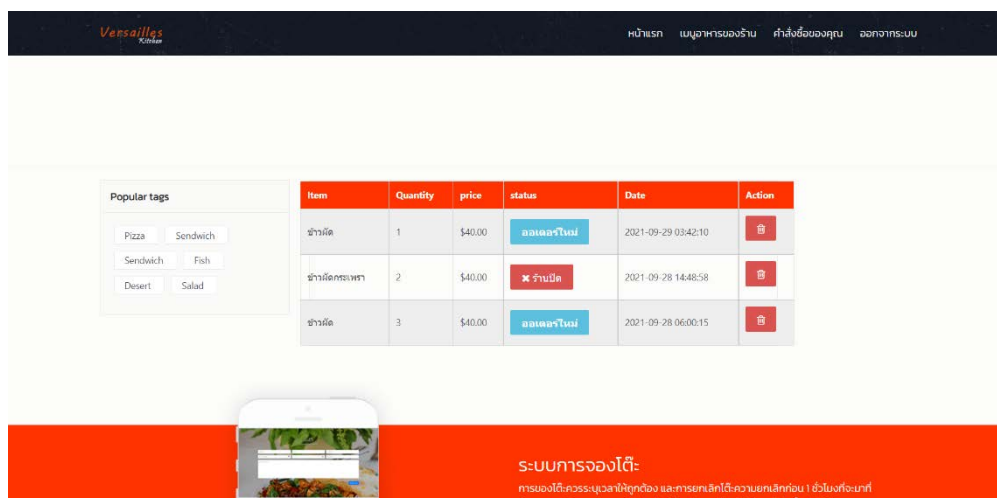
Versailles Kitchen

หน้าแรก เมนูอาหารของร้าน คำสั่งซื้อของคุณ ออกจากระบบ

Popular tags

Pizza Sendwich
Sendwich Fish
Desert Salad

| Item | Quantity | price | status | Date | Action |
|---|---|---|---|---|---|
| ข้าวผัด | 1 | $40.00 | ออเดอร์ใหม่ | 2021-09-29 03:42:10 | |
| ข้าวผัดกระเพรา | 2 | $40.00 | ✖ ร้านปิด | 2021-09-28 14:48:58 | |
| ข้าวผัด | 3 | $40.00 | ออเดอร์ใหม่ | 2021-09-28 06:00:15 | |

ระบบการจองโต๊ะ

การจองโต๊ะควรระบุเวลาให้ถูกต้อง และการยกเลิกโต๊ะควรยกเลิกก่อน 1 ชั่วโมงที่จะมาที่